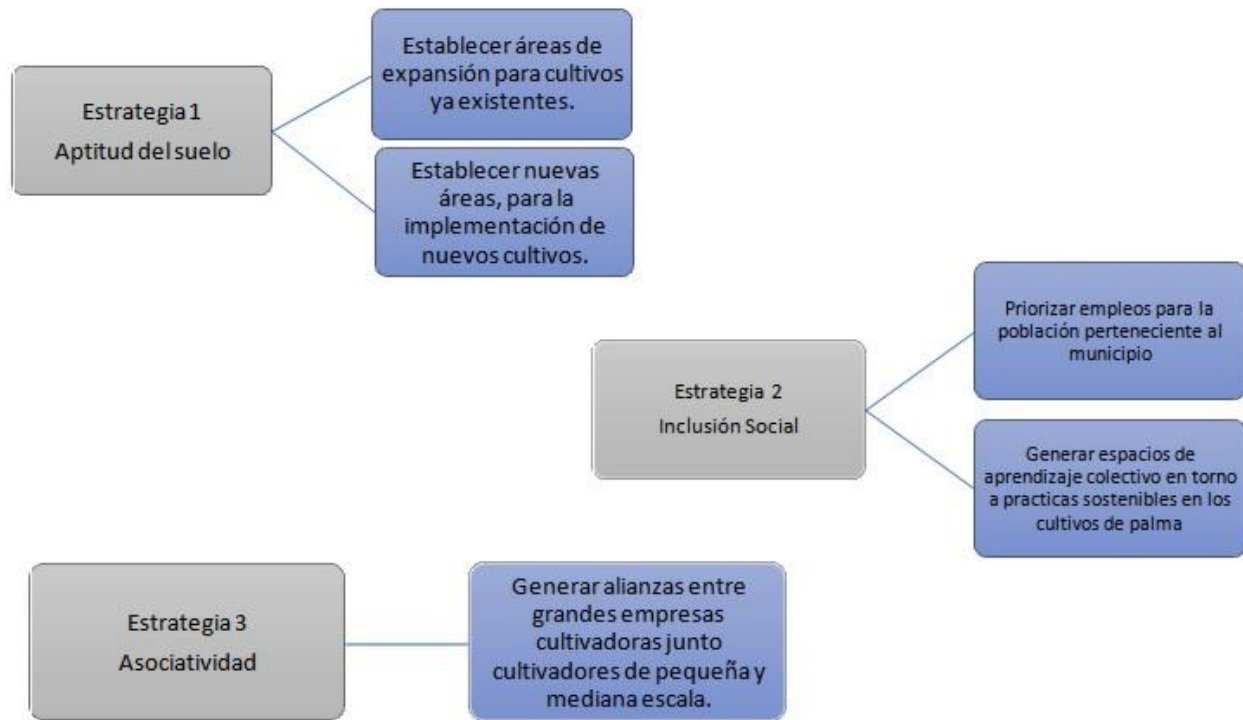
Estrategia 1
Aptitud del suelo

Establecer áreas de expansión para cultivos ya existentes.

Establecer nuevas áreas, para la implementación de nuevos cultivos.

Estrategia 2
Inclusión Social

Priorizar empleos para la población perteneciente al municipio

Generar espacios de aprendizaje colectivo en torno a practicas sostenibles en los cultivos de palma

Estrategia 3
Asociatividad

Generar alianzas entre grandes empresas cultivadoras junto cultivadores de pequeña y mediana escala.